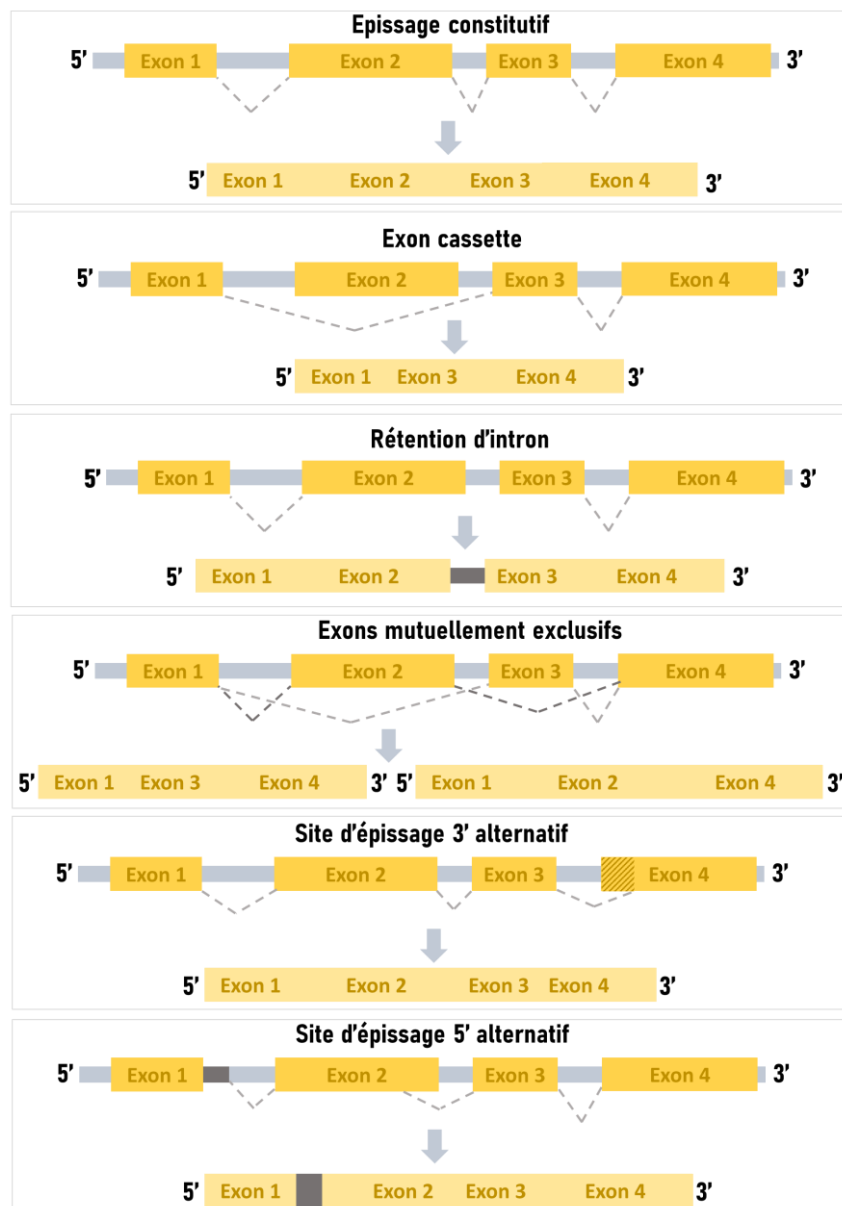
Epissage constitutif

5’ Exon 1 Exon 2 Exon 3 Exon 4 3’

5’ Exon 1 Exon 2 Exon 3 Exon 4 3’

Exon cassette

5’ Exon 1 Exon 2 Exon 3 Exon 4 3’

5’ Exon 1 Exon 3 Exon 4 3’

Rétention d’intron

5’ Exon 1 Exon 2 Exon 3 Exon 4 3’

5’ Exon 1 Exon 2 Exon 3 Exon 4 3’

Exons mutuellement exclusifs

5’ Exon 1 Exon 2 Exon 3 Exon 4 3’

5’ Exon 1 Exon 3 Exon 4 3’ 5’ Exon 1 Exon 2 Exon 4 3’

Site d’épissage 3’ alternatif

5’ Exon 1 Exon 2 Exon 3 Exon 4 3’

5’ Exon 1 Exon 2 Exon 3 Exon 4 3’

Site d’épissage 5’ alternatif

5’ Exon 1 Exon 2 Exon 3 Exon 4 3’

5’ Exon 1 Exon 2 Exon 3 Exon 4 3’